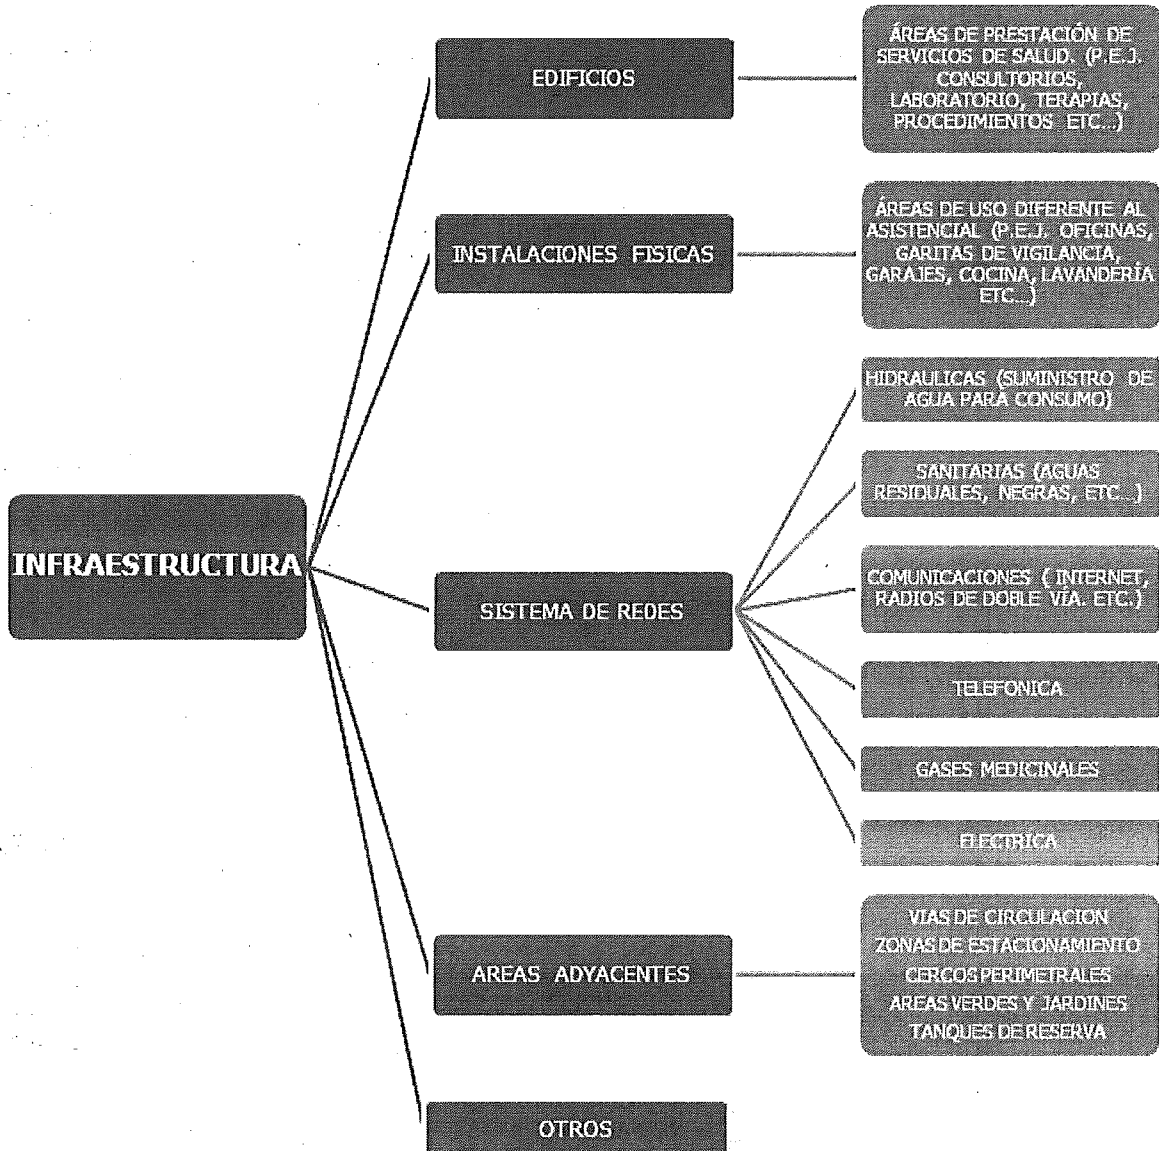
INFRAESTRUCTURA

EDIFICIOS

ÁREAS DE PRESTACIÓN DE SERVICIOS DE SALUD. (P.E.J. CONSULTORIOS, LABORATORIO, TERAPIAS, PROCEDIMIENTOS ETC..)

INSTALACIONES FISICAS

ÁREAS DE USO DIFERENTE AL ASISTENCIAL (P.E.J. OFICINAS, GARITAS DE VIGILANCIA, GARAJES, COCINA, LAVANDERÍA ETC..)

SISTEMA DE REDES

HIDRAULICAS (SUMINISTRO DE AGUA PARA CONSUMO)

SANITARIAS (AGUAS RESIDUALES, NEGRAS, ETC..)

COMUNICACIONES ( INTERNET, RADIOS DE DOBLE VÍA. ETC.)

TELEFONICA

GASES MEDICINALES

ELECTRICA

AREAS ADYACENTES

VIAS DE CIRCULACION
ZONAS DE ESTACIONAMIENTO
CERCOS PERIMETRALES
AREAS VERDES Y JARDINES
TANQUES DE RESERVA

OTROS